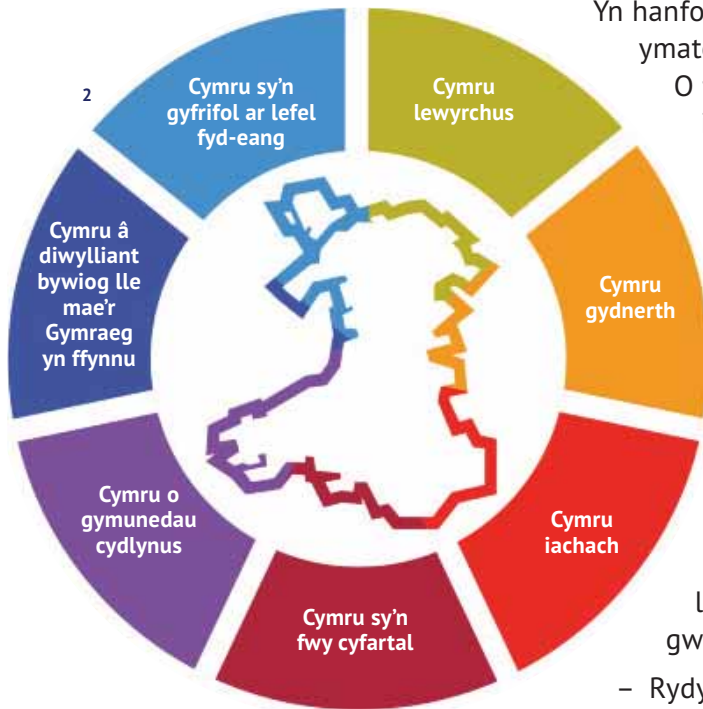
Yn hanfo

ymat

O

2

Cymru sy'n gyfrifol ar lefel fyd-eang

Cymru lewyrchus

Cymru gydnerth

Cymru iachach

Cymru sy'n fwy cyfartal

Cymru o gymunedau cydlynus

Cymru â diwylliant bywiog lle mae'r Gymraeg yn ffynnu

l

gw

– Rydy